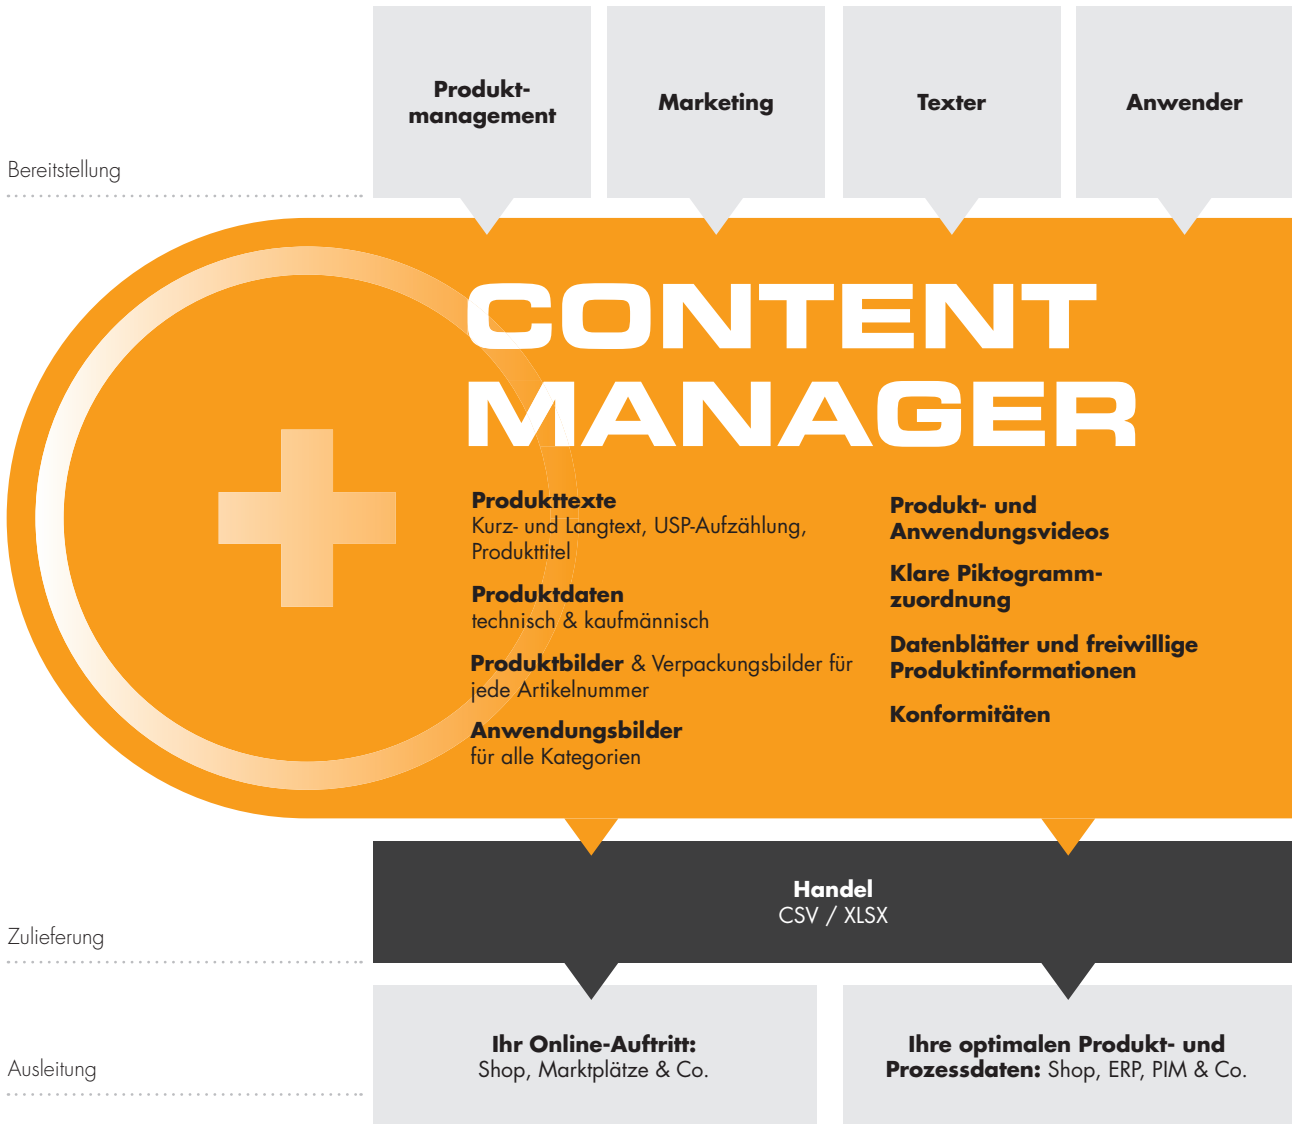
Produktmanagement

Marketing

Texter

Anwender

Bereitstellung

CONTENT MANAGER

Produkttexte
Kurz- und Langtext, USP-Aufzählung, Produkttitel

Produktdaten
technisch & kaufmännisch

Produktbilder & Verpackungsbilder für jede Artikelnummer

Anwendungsbilder
für alle Kategorien

Produkt- und Anwendungsvideos

Klare Piktogrammzuordnung

Datenblätter und freiwillige Produktinformationen

Konformitäten

Handel
CSV / XLSX

Zulieferung

Ausleitung

Ihr Online-Auftritt:
Shop, Marktplätze & Co.

Ihre optimalen Produkt- und Prozessdaten: Shop, ERP, PIM & Co.